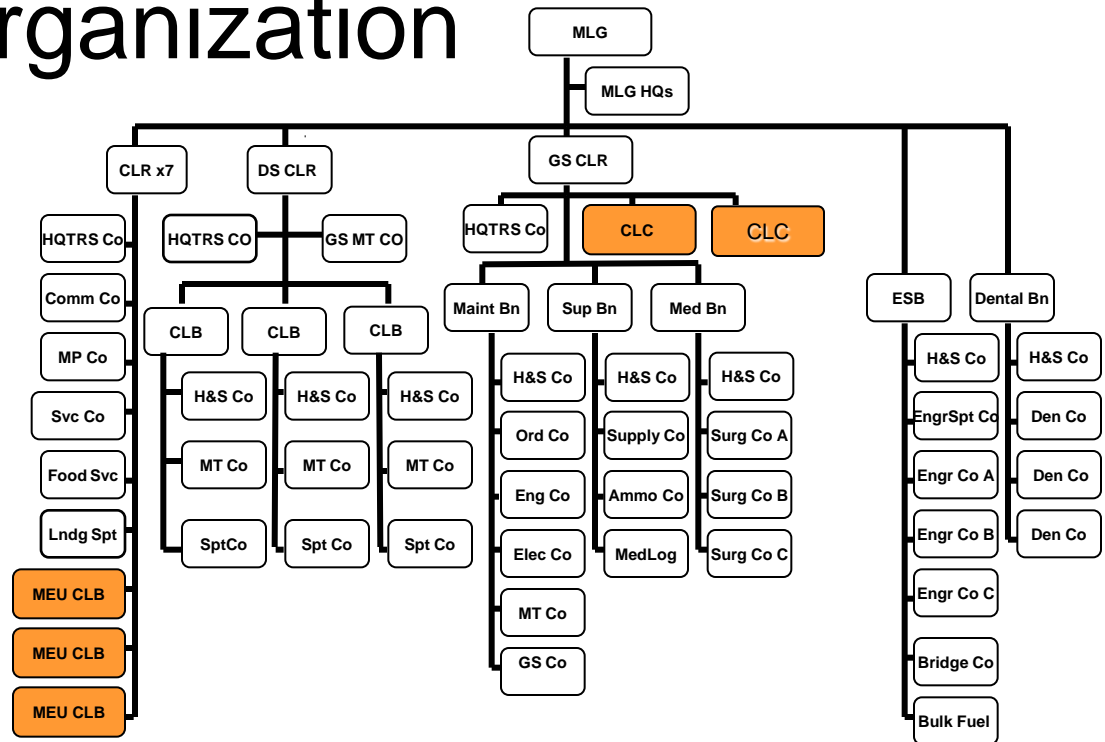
rganization

MLG
MLG HQs
CLR x7
HQTRS Co
Comm Co
MP Co
Svc Co
Food Svc
Lndg Spt
MEU CLB
MEU CLB
MEU CLB
DS CLR
HQTRS CO
GS MT CO
CLB
H&S Co
MT Co
SptCo
CLB
H&S Co
MT Co
Spt Co
CLB
H&S Co
MT Co
Spt Co
GS CLR
HQTRS Co
CLC
CLC
Maint Bn
H&S Co
Ord Co
Eng Co
Elec Co
MT Co
GS Co
Sup Bn
H&S Co
Supply Co
Ammo Co
MedLog
Med Bn
H&S Co
Surg Co A
Surg Co B
Surg Co C
ESB
H&S Co
EngrSpt Co
Engr Co A
Engr Co B
Engr Co C
Bridge Co
Bulk Fuel
Dental Bn
H&S Co
Den Co
Den Co
Den Co